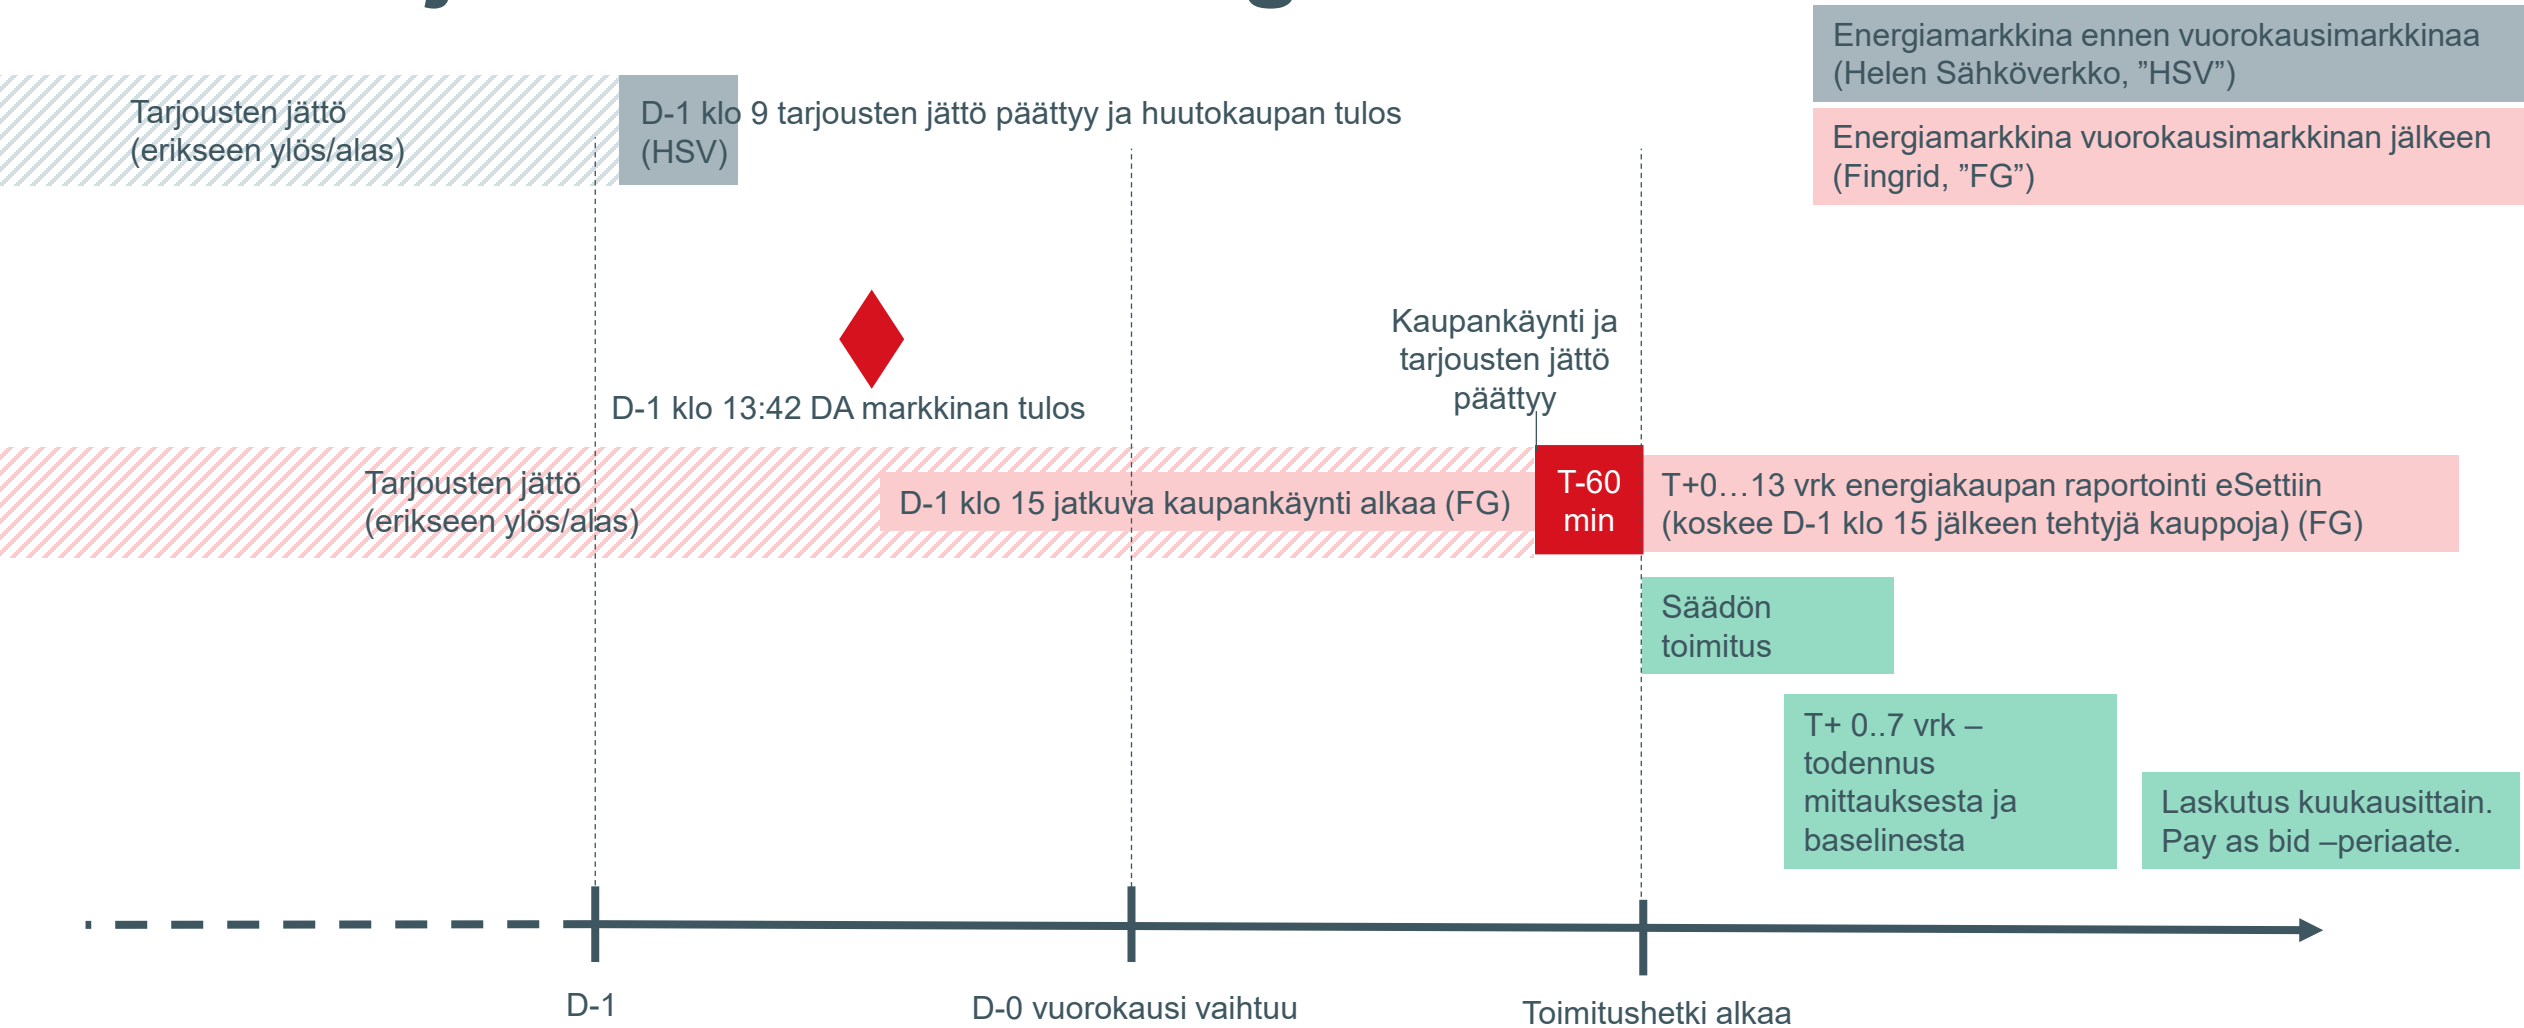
Energiamarkkina ennen vuorokausimarkkinaa (Helen Sähköverkko, ”HSV”)

Energiamarkkina vuorokausimarkkinan jälkeen (Fingrid, ”FG”)

Tarjousten jättö (erikseen ylös/alas)

D-1 klo 9 tarjousten jättö päättyy ja huutokaupan tulos (HSV)

D-1 klo 13:42 DA markkinan tulos

Kaupankäynti ja tarjousten jättö päättyy

Tarjousten jättö (erikseen ylös/alas)

D-1 klo 15 jatkuva kaupankäynti alkaa (FG)

T-60 min

T+0…13 vrk energiakaupan raportointi eSettiin (koskee D-1 klo 15 jälkeen tehtyjä kauppoja) (FG)

Säädön toimitus

T+ 0..7 vrk – todennus mittauksesta ja baselinesta

Laskutus kuukausittain. Pay as bid –periaate.

D-1

D-0 vuorokausi vaihtuu

Toimitushetki alkaa